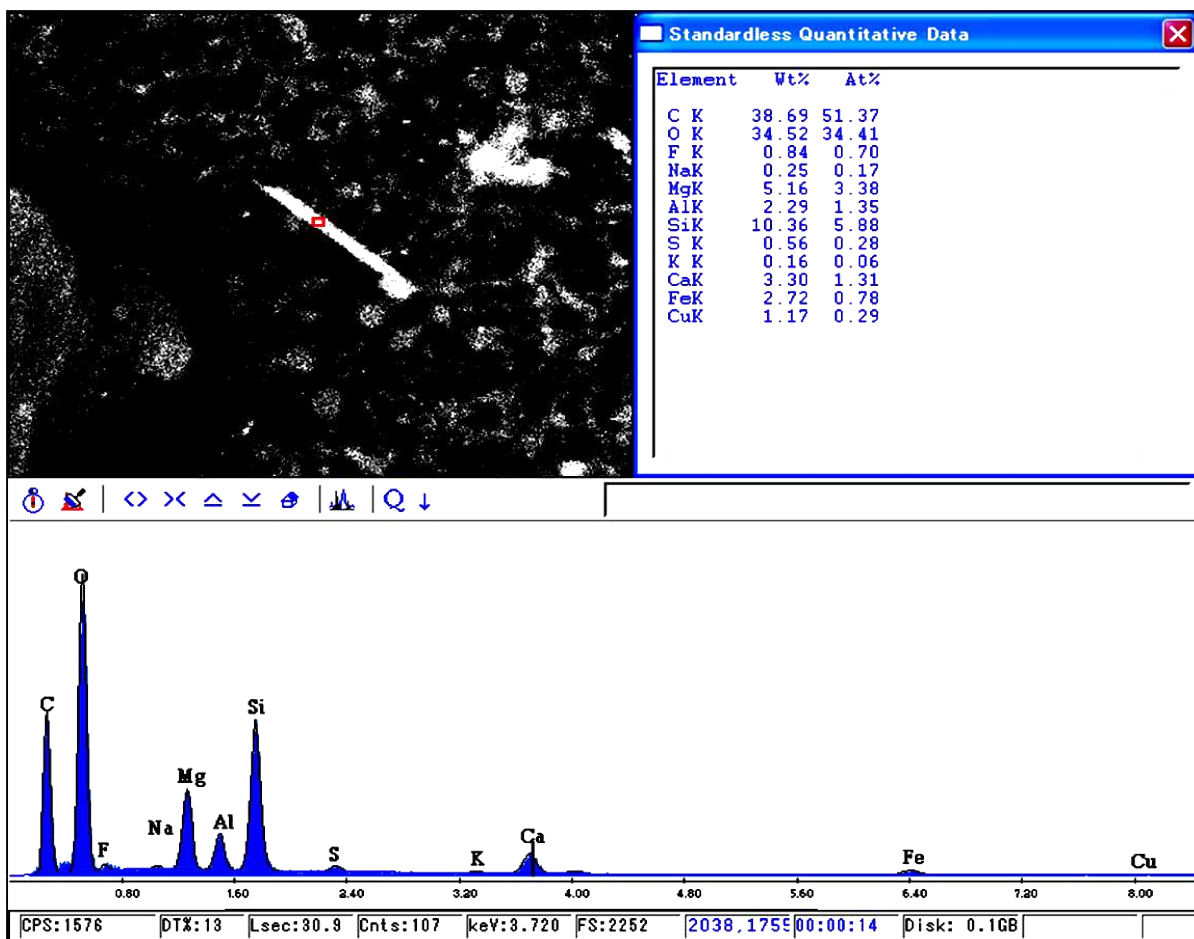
Standardless Quantitative Data

| Element | Wt% | At% |
|---|---|---|
| C K | 38.69 | 51.37 |
| O K | 34.52 | 34.41 |
| F K | 0.84 | 0.70 |
| NaK | 0.25 | 0.17 |
| MgK | 5.16 | 3.38 |
| AlK | 2.29 | 1.35 |
| SiK | 10.36 | 5.88 |
| S K | 0.56 | 0.28 |
| K K | 0.16 | 0.06 |
| CaK | 3.30 | 1.31 |
| FeK | 2.72 | 0.78 |
| CuK | 1.17 | 0.29 |

O
C
Si
Mg
Na
Al
F
S
K
Ca
Fe
Cu

0.80 1.60 2.40 3.20 4.00 4.80 5.60 6.40 7.20 8.00

CPS:1576 DT%:13 Lsec:30.9 Cnts:107 keV:3.720 FS:2252 2038,1755 00:00:14 Disk: 0.1GB